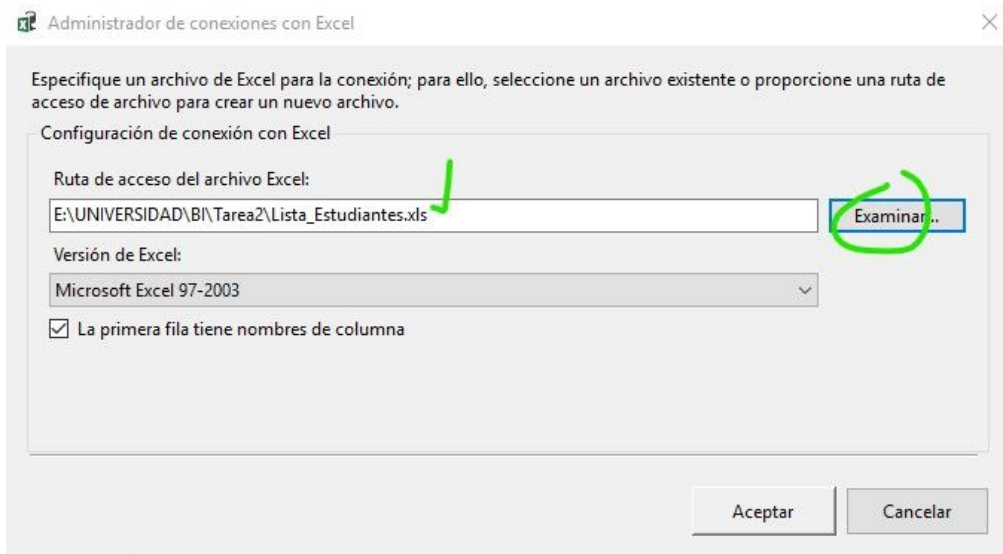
Administrador de conexiones con Excel

Especifique un archivo de Excel para la conexión; para ello, seleccione un archivo existente o proporcione una ruta de acceso de archivo para crear un nuevo archivo.

Configuración de conexión con Excel

Ruta de acceso del archivo Excel:

E:\UNIVERSIDAD\BI\Tarea2\Lista_Estudiantes.xls

Examinar...

Versión de Excel:

Microsoft Excel 97-2003

La primera fila tiene nombres de columna

Aceptar

Cancelar